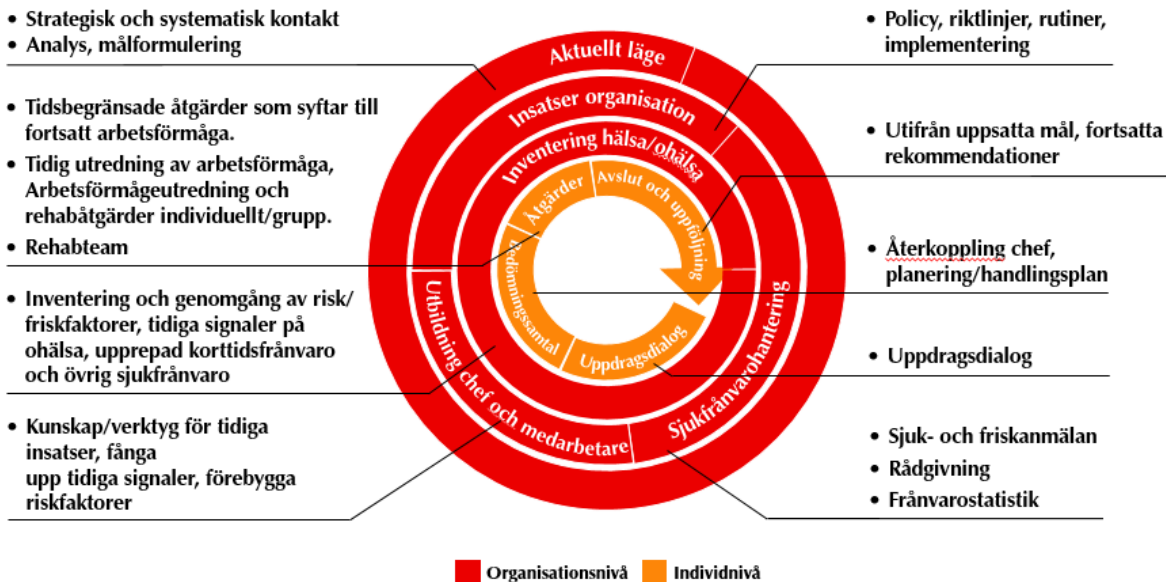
• Strategisk och systematisk kontakt
• Analys, målformulering

• Tidsbegränsade åtgärder som syftar till fortsatt arbetsförmåga.
• Tidig utredning av arbetsförmåga, Arbetsförmågeutredning och rehabåtgärder individuellt/grupp.
• Rehabteam

• Inventering och genomgång av risk/friskfaktorer, tidiga signaler på ohälsa, upprepad korttidsfrånvaro och övrig sjukfrånvaro

• Kunskap/verktyg för tidiga insatser, fånga upp tidiga signaler, förebygga riskfaktorer

• Policy, riktlinjer, rutiner, implementering

• Utifrån uppsatta mål, fortsatta rekommendationer

• Återkoppling chef, planering/handlingsplan

• Uppdragsdialog

• Sjuk- och friskanmälan
• Rådgivning
• Frånvarostatistik

Aktuellt läge
Insatser organisation
Inventering hälsa/ohälsa
Åtgärder
Avslut och uppföljning
Bedömningssamtal
Uppdragsdialog
Utbildning chef och medarbetare
Sjukfrånvarohantering

Organisationsnivå
Individnivå